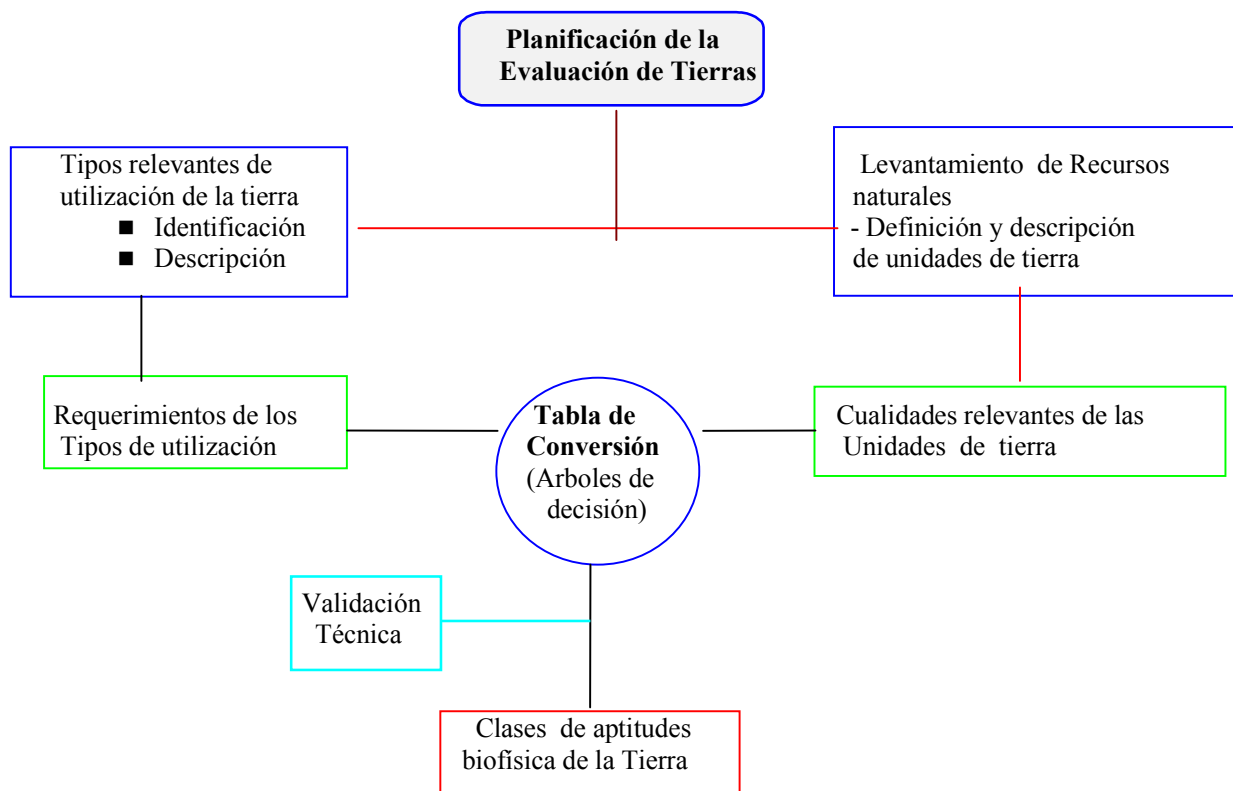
Planificación de la Evaluación de Tierras

Tipos relevantes de utilización de la tierra
■ Identificación
■ Descripción

Levantamiento de Recursos naturales
- Definición y descripción de unidades de tierra

Requerimientos de los Tipos de utilización

Tabla de Conversión (Arboles de decisión)

Cualidades relevantes de las Unidades de tierra

Validación Técnica

Clases de aptitudes biofísica de la Tierra